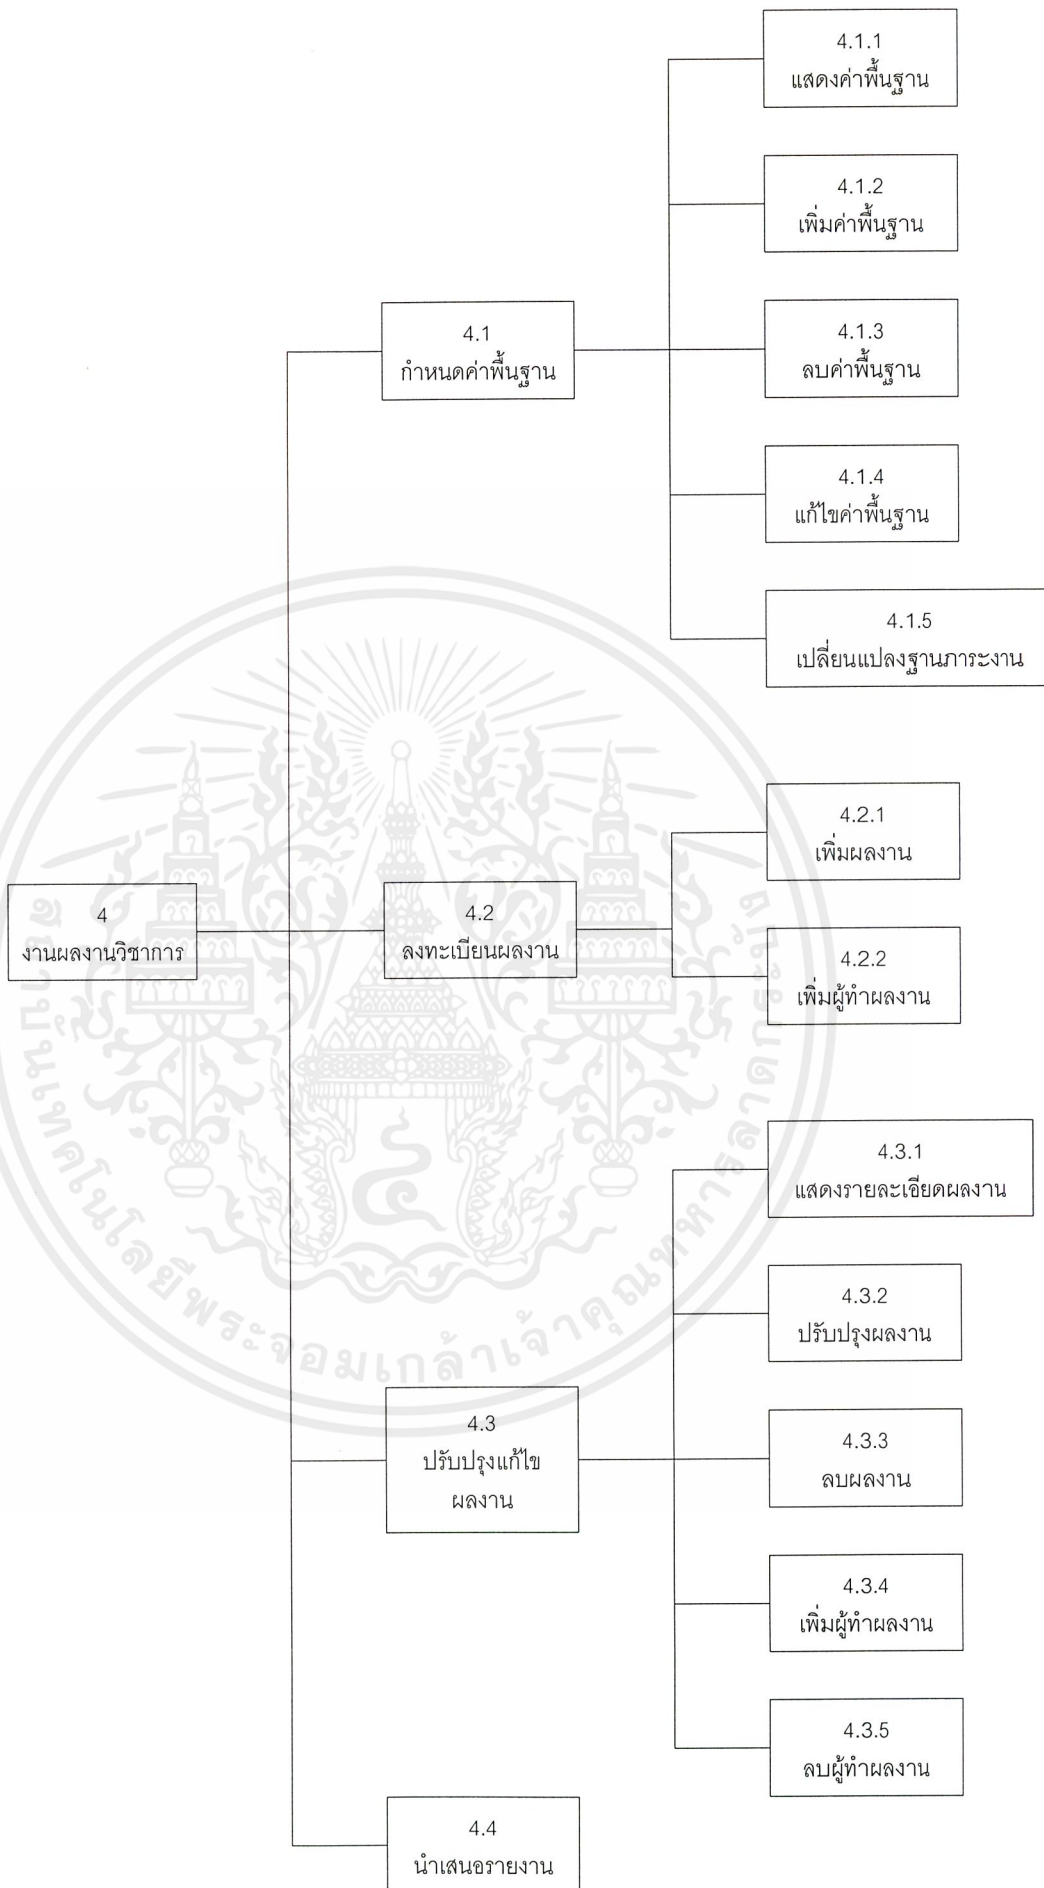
4
งานผลงานวิชาการ

4.1
กำหนดค่าพื้นฐาน

4.1.1
แสดงค่าพื้นฐาน

4.1.2
เพิ่มค่าพื้นฐาน

4.1.3
ลบค่าพื้นฐาน

4.1.4
แก้ไขค่าพื้นฐาน

4.1.5
เปลี่ยนแปลงฐานภาระงาน

4.2
ลงทะเบียนผลงาน

4.2.1
เพิ่มผลงาน

4.2.2
เพิ่มผู้ทำผลงาน

4.3
ปรับปรุงแก้ไข
ผลงาน

4.3.1
แสดงรายละเอียดผลงาน

4.3.2
ปรับปรุงผลงาน

4.3.3
ลบผลงาน

4.3.4
เพิ่มผู้ทำผลงาน

4.3.5
ลบผู้ทำผลงาน

4.4
นำเสนอรายงาน